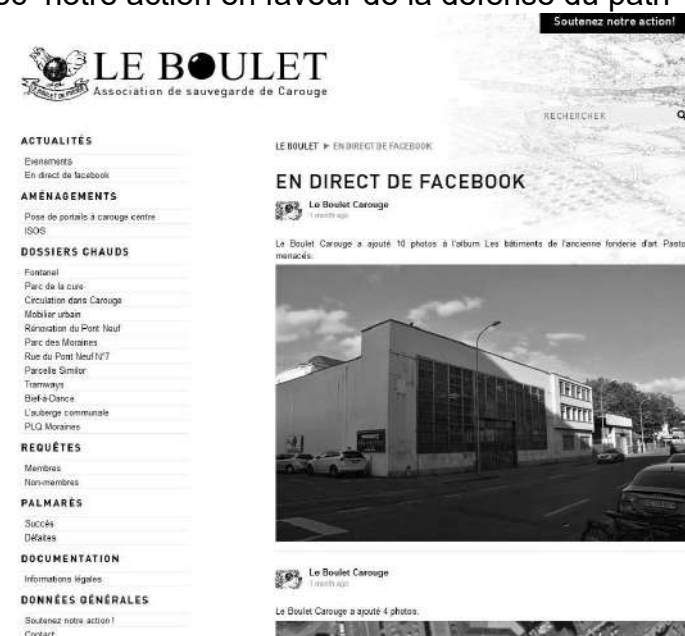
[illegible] notre action en faveur de la défense du path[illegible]

Soutenez notre action!

LE BOULET
Association de sauvegarde de Carouge

RECHERCHER

ACTUALITÉS
Evenements
En direct de facebook

AMÉNAGEMENTS
Pose de portails à carouge centre
ISOS

DOSSIERS CHAUDS
Fontanel
Parc de la cure
Circulation dans Carouge
Mobilier urbain
Rénovation du Pont Neuf
Parc des Moraines
Rue du Pont Neuf N°7
Parcelle Similor
Tramways
Bief-à-Dance
L'auberge communale
PLQ Moraines

REQUÊTES
Membres
Non-membres

PALMARÈS
Succès
Défaites

DOCUMENTATION
Informations légales

DONNÉES GÉNÉRALES
Soutenez notre action !
Contact

LE BOULET ▶ EN DIRECT DE FACEBOOK

EN DIRECT DE FACEBOOK

Le Boulet Carouge
1 month ago

Le Boulet Carouge a ajouté 10 photos à l'album Les bâtiments de l'ancienne fonderie d'art Pasto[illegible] menacés.

Le Boulet Carouge
1 month ago

Le Boulet Carouge a ajouté 4 photos.